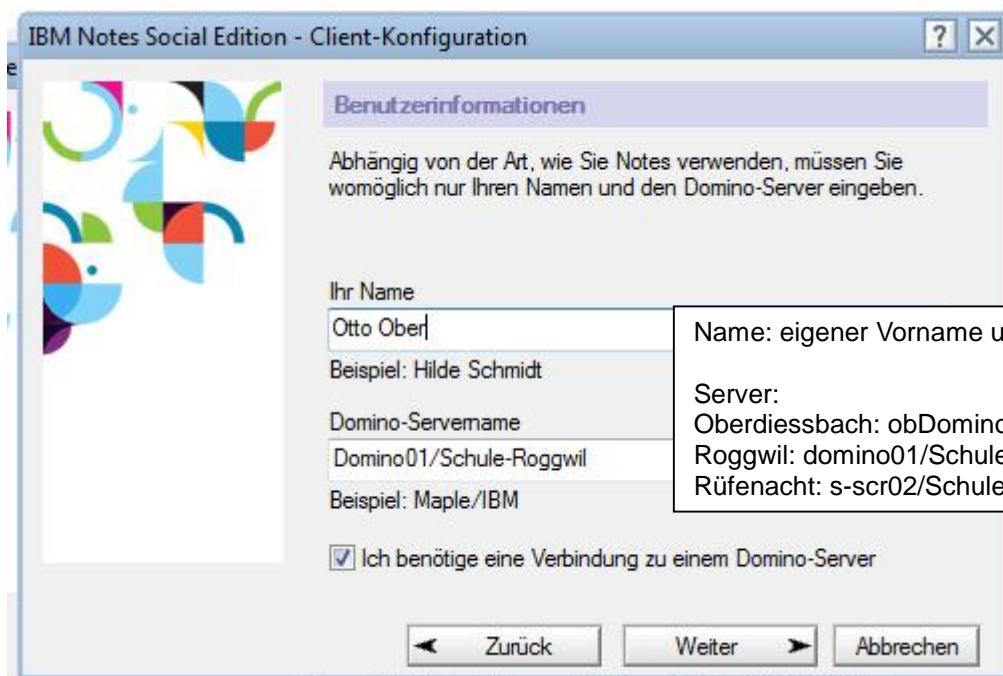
IBM Notes Social Edition - Client-Konfiguration

? X

Benutzerinformationen

Abhängig von der Art, wie Sie Notes verwenden, müssen Sie womöglich nur Ihren Namen und den Domino-Server eingeben.

Ihr Name

Otto Ober

Beispiel: Hilde Schmidt

Domino-Servername

Domino01/Schule-Roggwil

Beispiel: Maple/IBM

Name: eigener Vorname u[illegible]

Server:
Oberdiessbach: obDomino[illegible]
Roggwil: domino01/Schule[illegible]
Rüfenacht: s-scr02/Schule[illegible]

Ich benötige eine Verbindung zu einem Domino-Server

Zurück

Weiter

Abbrechen